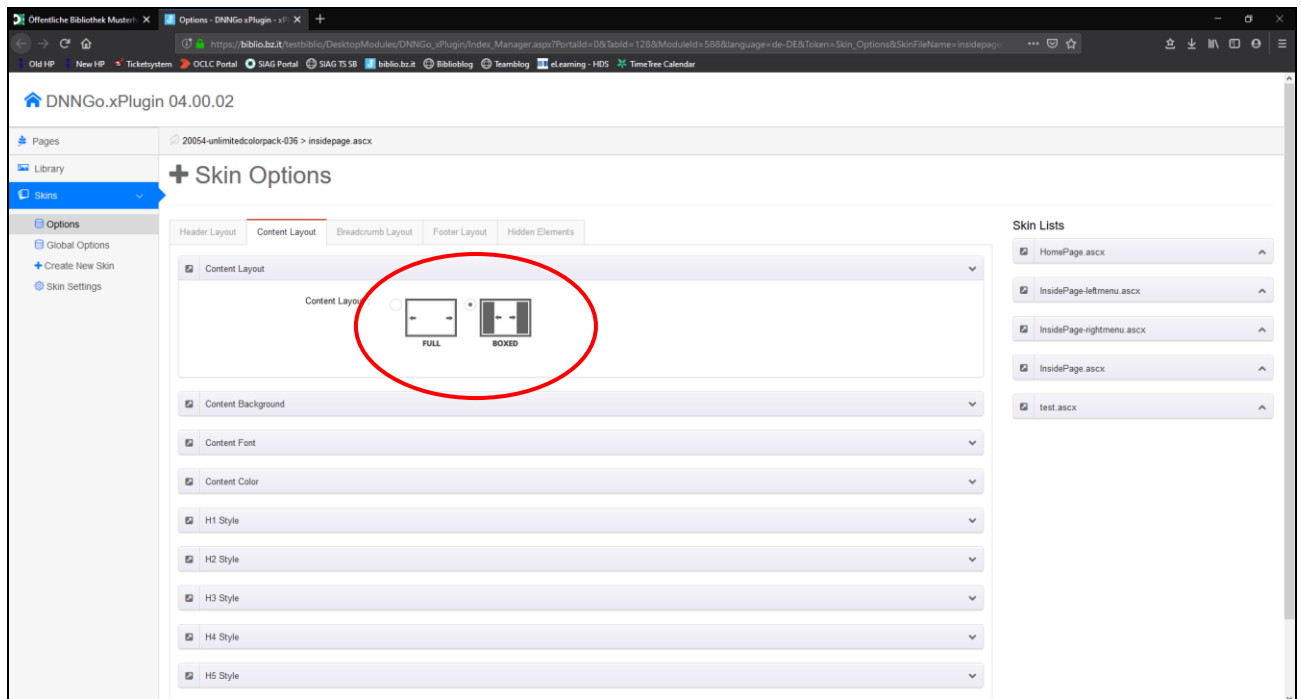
Öffentliche Bibliothek Musterh ✕
Options - DNNGo.xPlugin - xP ✕
+

https://biblio.bz.it/testbiblio/DesktopModules/DNNGo_xPlugin/Index_Manager.aspx?PortalId=0&TabId=128&ModuleId=588&language=de-DE&Token=Skin_Options&SkinFileName=insidepage

Old HP | New HP | Ticketsystem | OCLC Portal | SIAG Portal | SIAG TS SB | biblio.bz.it | Biblioblog | Teamblog | eLearning - HDS | TimeTree Calendar

DNNGo.xPlugin 04.00.02

Pages
Library
Skins
Options
Global Options
Create New Skin
Skin Settings

20054-unlimitedcolorpack-036 > insidepage.ascx

Skin Options

Header Layout | Content Layout | Breadcrumb Layout | Footer Layout | Hidden Elements

Content Layout

Content Layout

FULL
BOXED

Content Background
Content Font
Content Color
H1 Style
H2 Style
H3 Style
H4 Style
H5 Style

Skin Lists
HomePage.ascx
InsidePage-leftmenu.ascx
InsidePage-rightmenu.ascx
InsidePage.ascx
test.ascx